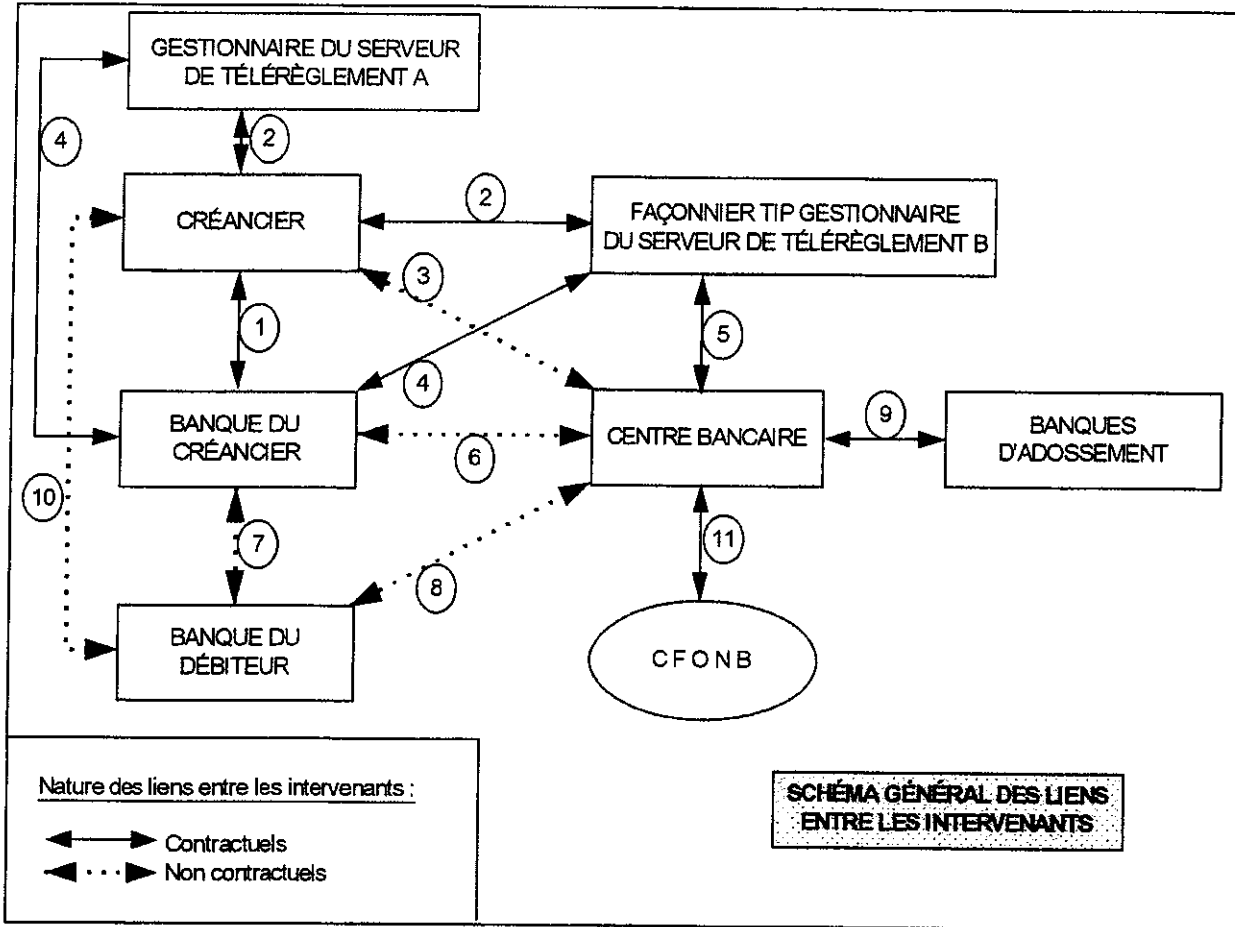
GESTIONNAIRE DU SERVEUR DE TÉLÉRÈGLEMENT A

4

2

CRÉANCIER

2

FAÇONNIER TIP GESTIONNAIRE DU SERVEUR DE TÉLÉRÈGLEMENT B

3

1

5

4

BANQUE DU CRÉANCIER

6

CENTRE BANCAIRE

9

BANQUES D'ADOSSEMENT

10

7

11

8

BANQUE DU DÉBITEUR

CFONB

Nature des liens entre les intervenants :

Contractuels

Non contractuels

SCHÉMA GÉNÉRAL DES LIENS ENTRE LES INTERVENANTS